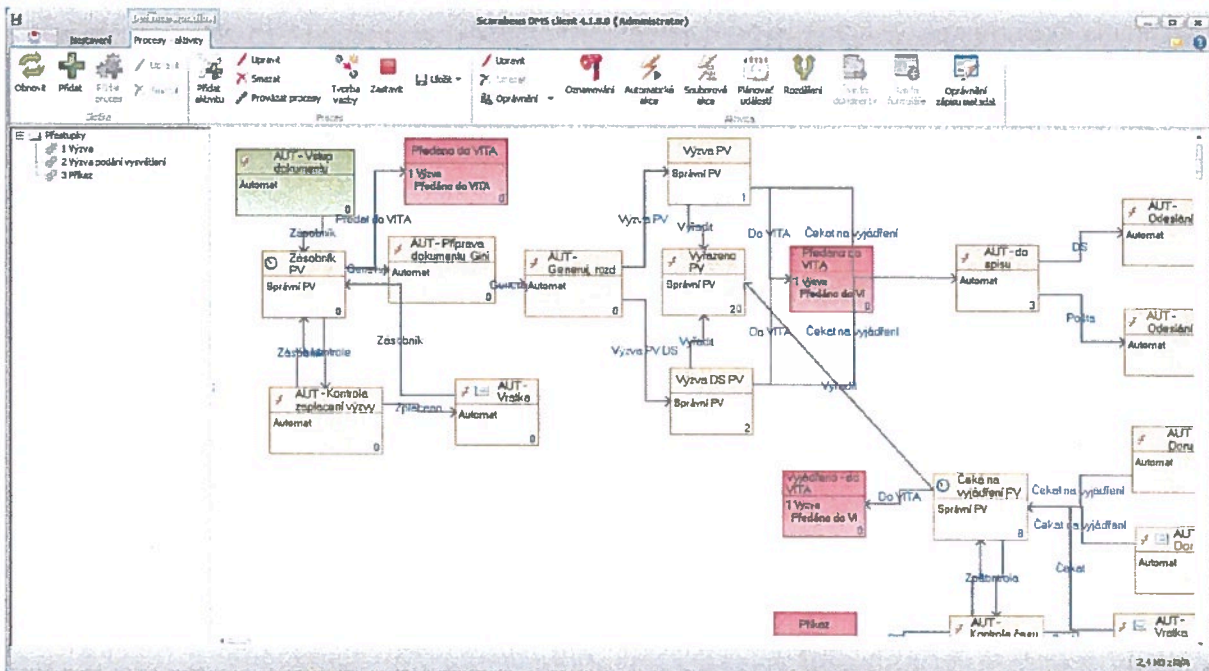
Scarabeus DMS client 4.1.8.0 (Administrator)

Nastavení Procesy - aktivity

Obnovit Přidat Přidat proces Upravit Smazat Přidat aktivitu Upravit Smazat Provázat procesy Tvorba vazby Zastavit Uložit Upravit Smazat Oprávnění Oznamování Automatické akce Souborové akce Plánovač událostí Rozdělení Oprávnění zápisu metadat

Sešit Proces Aktivita

Přestupky
1 Výzva
2 Výzva podání vysvětlení
3 Příkaz

AUT - Vstup dokumentu
Automat
0

Předáno do VITA
1 Výzva
Předáno do VITA
0

Předat do VITA

Zásobník

Zásobník PV
Správní PV
0

AUT - Příprava dokumentu Gini
Automat
0

Generuj

AUT - Generuj_rozd
Automat
0

Generuj

Výzva PV
Správní PV
1

Výzva PV

Vyřadit

Vyřazeno PV
Správní PV
20

Do VITA

Čekat na vyjádření

Předáno do VITA
1 Výzva
Předáno do VI

AUT - do spisu
Automat
3

DS

AUT - Odeslání
Automat

Pošta

AUT - Odeslání
Automat

Zásobník

Zásobník Kontrole

AUT - Kontrola zaplacení výzvy
Automat
0

Zaplaceno

AUT - Vratka
Automat
0

Výzva PV DS

Vyřadit

Výzva DS PV
Správní PV
2

Do VITA

Čekat na vyjádření

Vyřadit

AUT - Doru
Automat

Vyjádřeno - do VITA
1 Výzva
Předáno do VI
0

Do VITA

Čeká na vyjádření PV
Správní PV
8

Čekat na vyjádření

Čekat na vyjádření

AUT - Doru
Automat

Zásobník

Čekat

Příkaz

AUT - Kontrola čes

AUT - Vratka

2,4 MB z RAM